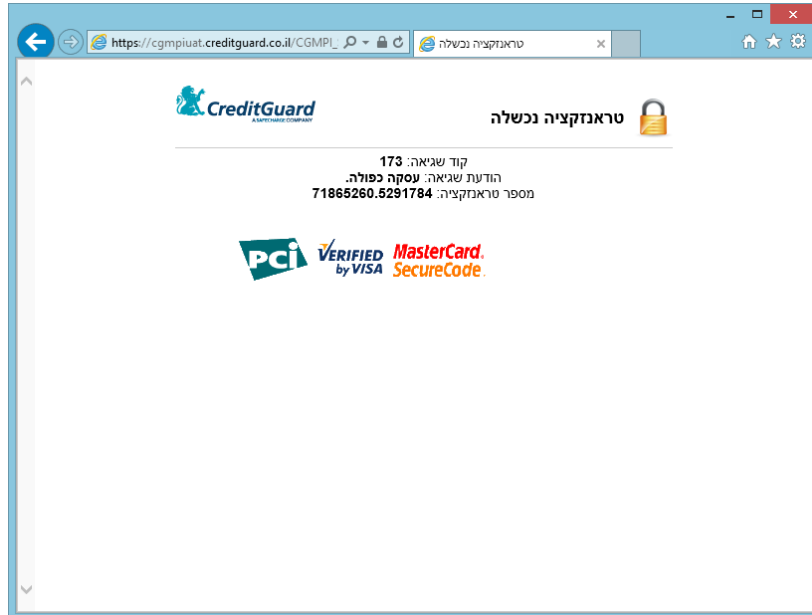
https://cgmpiuat.creditguard.co.il/CGMPI_

טראנזקציה נכשלה

CreditGuard
A SAFECHARGE COMPANY

טראנזקציה נכשלה

קוד שגיאה: 173
הודעת שגיאה: עסקה כפולה.
מספר טראנזקציה: 71865260.5291784

PCI
VERIFIED by VISA
MasterCard. SecureCode.